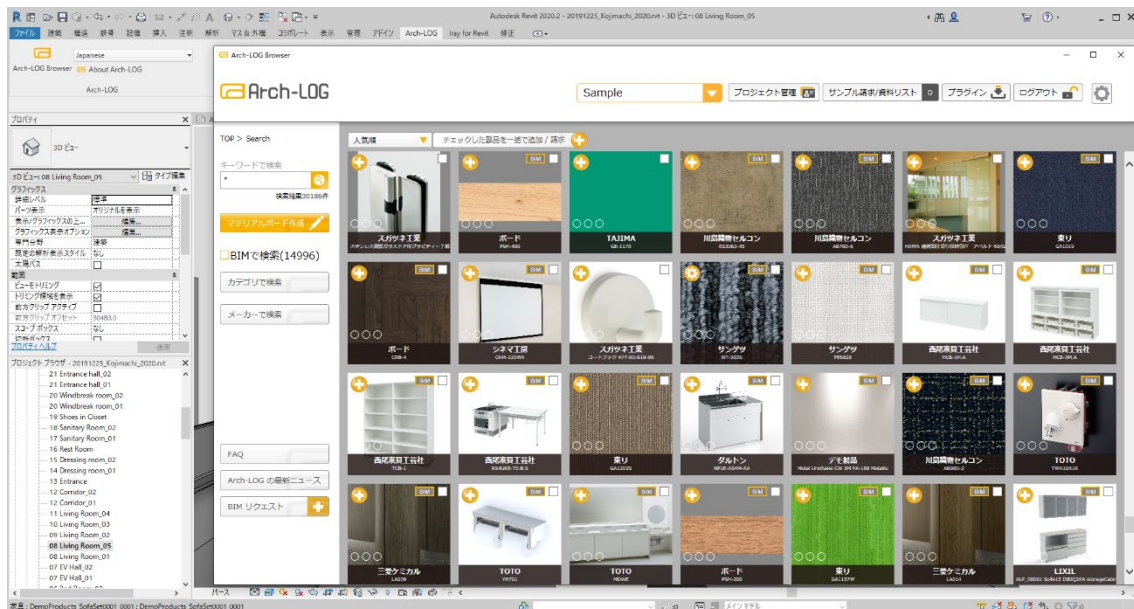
Autodesk Revit 2020.2 - 20191225_Kojimachi_2020.rvt - 3D ビュー: 08 Living Room_05

ファイル 建築 構造 鉄骨 設備 挿入 注釈 解析 マス & 外構 コラボレート 表示 管理 アドイン Arch-LOG Iray for Revit 修正

Japanese
Arch-LOG Browser About Arch-LOG
Arch-LOG

プロパティ
3D ビュー
3D ビュー: 08 Living Room_05 タイプ編集
グラフィックス
詳細レベル 標準
パーツ表示 オリジナルを表示
表示/グラフィックスの上... 編集...
グラフィックス表示オプション 編集...
専門分野 建築
既定の解析表示スタイル なし
太陽パス
範囲
ビューをトリミング
トリミング領域を表示
前方クリップ アクティブ
前方クリップ オフセット 30480.0
スコープ ボックス なし
プロパティ ヘルプ 適用

プロジェクト ブラウザ - 20191225_Kojimachi_2020.rvt
21 Entrance hall_02
21 Entrance hall_01
20 Windbreak room_02
20 Windbreak room_01
19 Shoes in Closet
18 Sanitary Room_02
17 Sanitary Room_01
16 Rest Room
15 Dressing room_02
14 Dressing room_01
13 Entrance
12 Corridor_02
12 Corridor_01
11 Living Room_04
10 Living Room_03
09 Living Room_02
08 Living Room_05
08 Living Room_01
07 EV Hall_02
07 EV Hall_01

Arch-LOG Browser
Arch-LOG
Sample
プロジェクト管理 サンプル請求/資料リスト 0 プラグイン ログアウト

TOP > Search
キーワードで検索
検索結果20186件
マテリアルボード作成
BIMで検索(14996)
カテゴリで検索
メーカーで検索
FAQ
Arch-LOG の最新ニュース
BIM リクエスト

人気順
チェックした製品を一括で追加 / 請求

スガツネ工業
ボード
TAJIMA
川島織物セルコン
川島織物セルコン
スガツネ工業
東リ
ボード
シネマ工房
スガツネ工業
サンゲツ
サンゲツ
西尾家具工芸社
西尾家具工芸社
西尾家具工芸社
西尾家具工芸社
東リ
ダルトン
デモ製品
川島織物セルコン
TOTO
三菱ケミカル
TOTO
TOTO
ボード
東リ
三菱ケミカル
LIXIL

BIM

パース